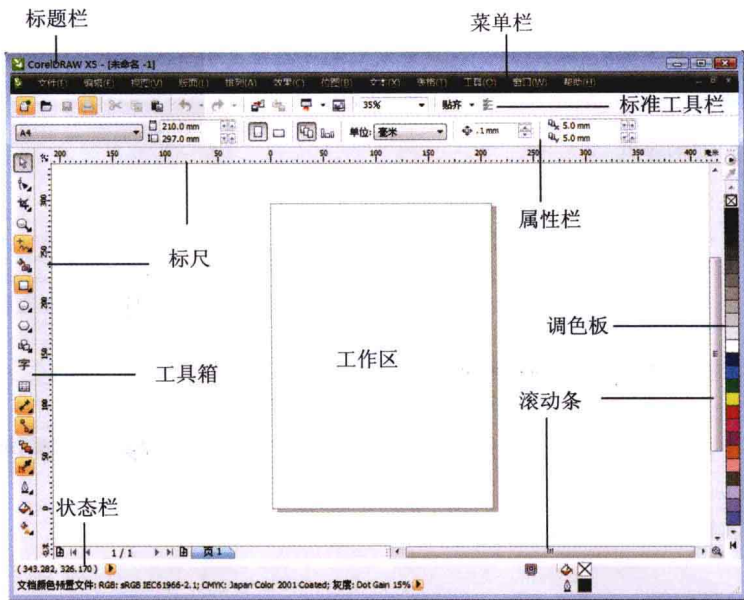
标题栏

菜单栏

CorelDRAW X5 - [未命名 -1]

文件(F) 编辑(E) 视图(V) 布局(L) 排列(A) 效果(C) 位图(B) 文本(X) 表格(T) 工具(O) 窗口(W) 帮助(H)

35%

贴齐

标准工具栏

A4

210.0 mm

297.0 mm

单位: 毫米

.1 mm

5.0 mm

5.0 mm

200 150 100 50 0 50 100 150 200 250 300 350 400 毫米

属性栏

标尺

调色板

工作区

工具箱

滚动条

状态栏

1 / 1

页 1

( 343.282, 326.170 )

文档颜色预置文件: RGB: sRGB IEC61966-2.1; CMYK: Japan Color 2001 Coated; 灰度: Dot Gain 15%